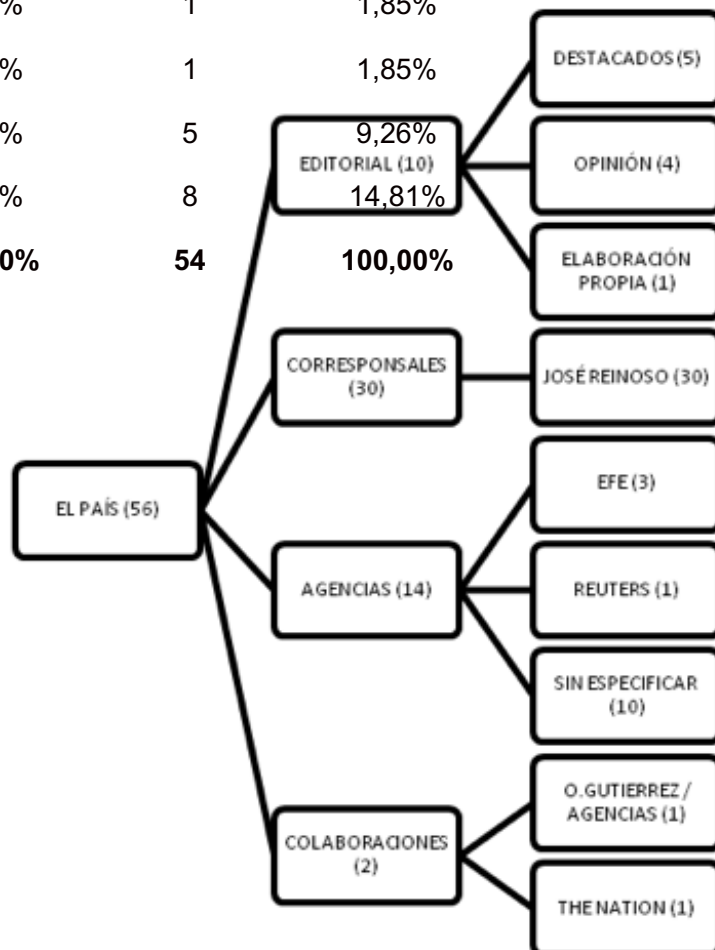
% 1 1,85%
% 1 1,85%
% 5 9,26%
% 8 14,81%
0% 54 100,00%

EL PAÍS (56)

EDITORIAL (10)

DESTACADOS (5)

OPINIÓN (4)

ELABORACIÓN PROPIA (1)

CORRESPONSALES (30)

JOSÉ REINOSO (30)

AGENCIAS (14)

EFE (3)

REUTERS (1)

SIN ESPECIFICAR (10)

COLABORACIONES (2)

O.GUTIERREZ / AGENCIAS (1)

THE NATION (1)